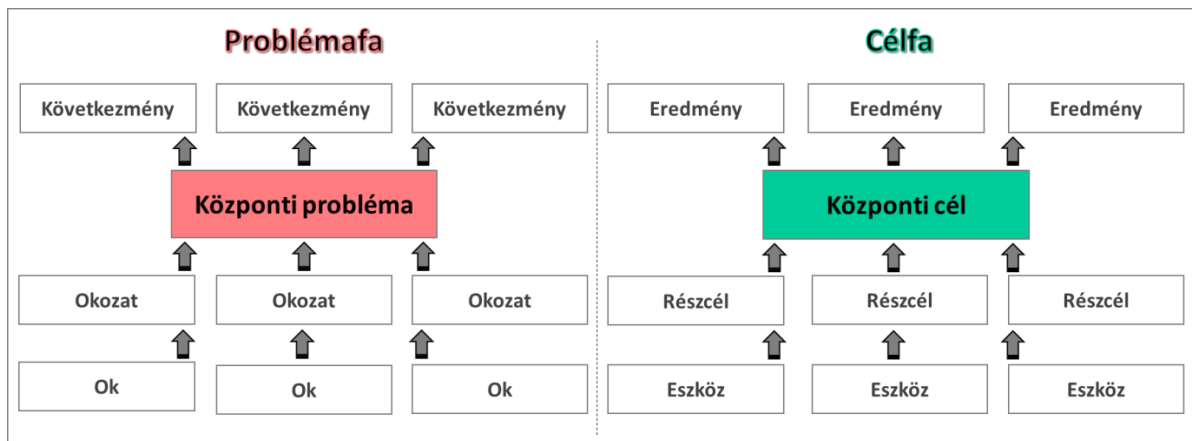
Problémafa

Következmény | Következmény | Következmény

Központi probléma

Okozat | Okozat | Okozat

Ok | Ok | Ok

Célfa

Eredmény | Eredmény | Eredmény

Központi cél

Részcél | Részcél | Részcél

Eszköz | Eszköz | Eszköz